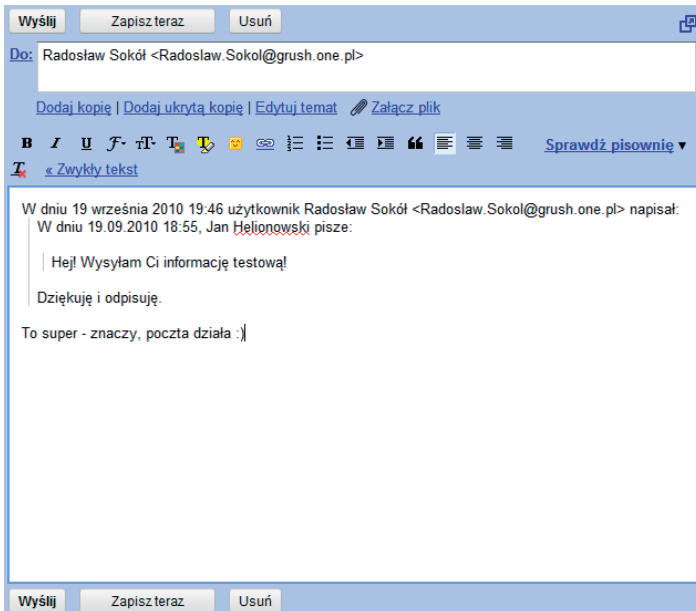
Wyślij | Zapisz teraz | Usuń

Do: Radosław Sokół <Radoslaw.Sokol@grush.one.pl>

Dodaj kopię | Dodaj ukrytą kopię | Edytuj temat  Załącz plik

B I U Sprawdź pisownię ▾

« Zwykły tekst

W dniu 19 września 2010 19:46 użytkownik Radosław Sokół <Radoslaw.Sokol@grush.one.pl> napisał:
W dniu 19.09.2010 18:55, Jan Helionowski pisze:

Hej! Wysyłam Ci informację testową!

Dziękuję i odpisuję.

To super - znaczy, poczta działa :)

Wyślij | Zapisz teraz | Usuń